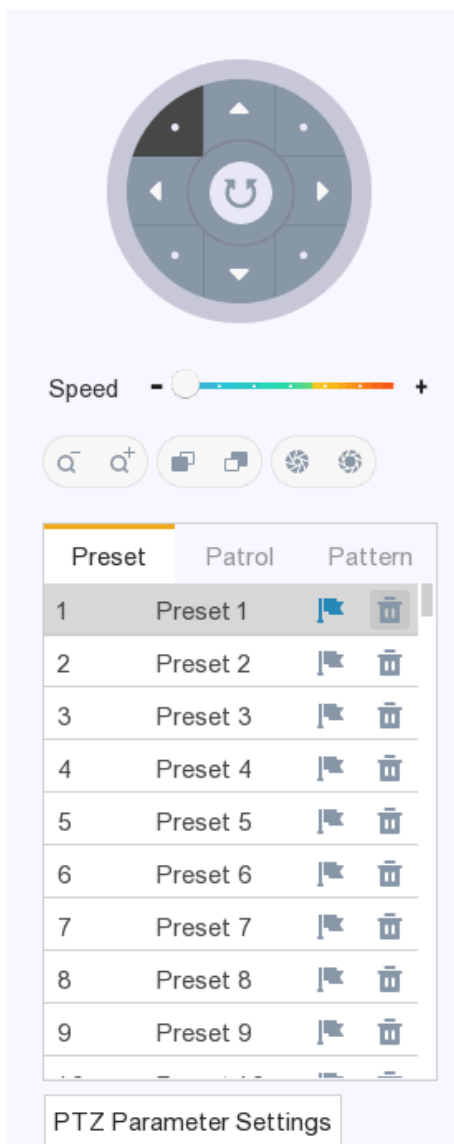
Speed - +

Preset Patrol Pattern

| | |
|---|---|
| 1 | Preset 1 |
| 2 | Preset 2 |
| 3 | Preset 3 |
| 4 | Preset 4 |
| 5 | Preset 5 |
| 6 | Preset 6 |
| 7 | Preset 7 |
| 8 | Preset 8 |
| 9 | Preset 9 |
| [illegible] | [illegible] |

PTZ Parameter Settings